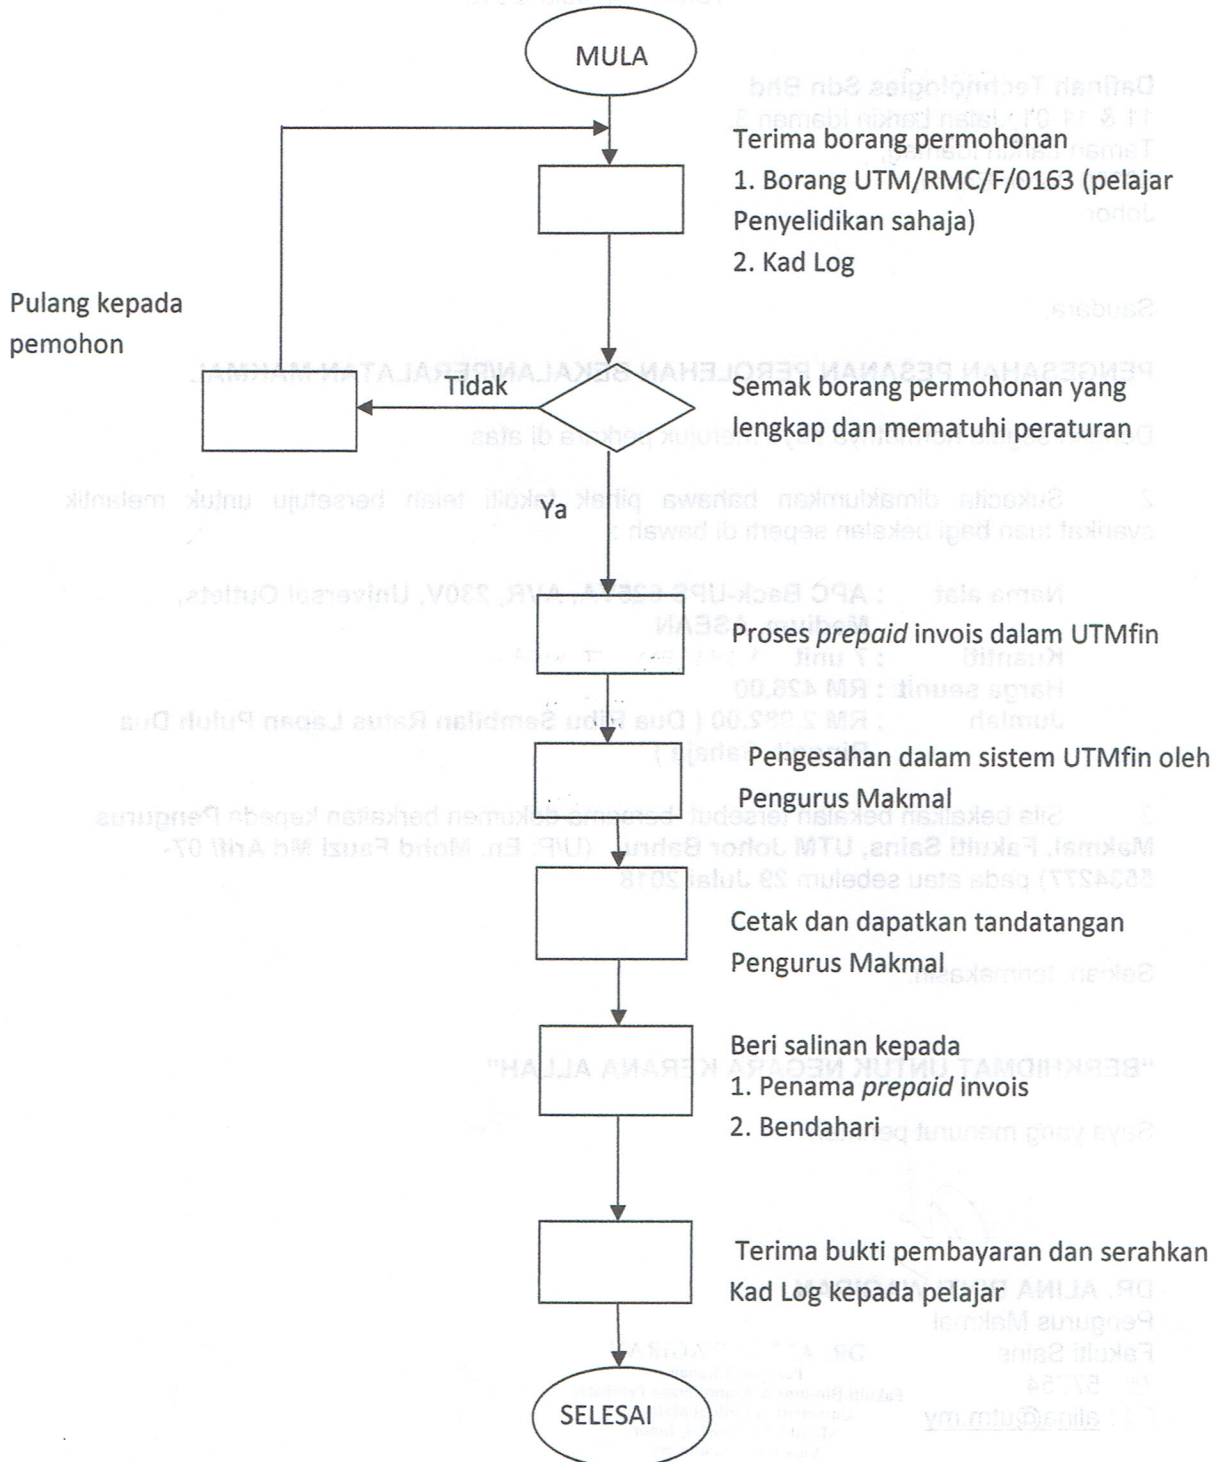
MULA

Terima borang permohonan
1. Borang UTM/RMC/F/0163 (pelajar Penyelidikan sahaja)
2. Kad Log

Pulang kepada pemohon

Tidak

Semak borang permohonan yang lengkap dan mematuhi peraturan

Ya

Proses *prepaid* invois dalam UTMfin

Pengesahan dalam sistem UTMfin oleh Pengurus Makmal

Cetak dan dapatkan tandatangan Pengurus Makmal

Beri salinan kepada
1. Penama *prepaid* invois
2. Bendahari

Terima bukti pembayaran dan serahkan Kad Log kepada pelajar

SELESAI